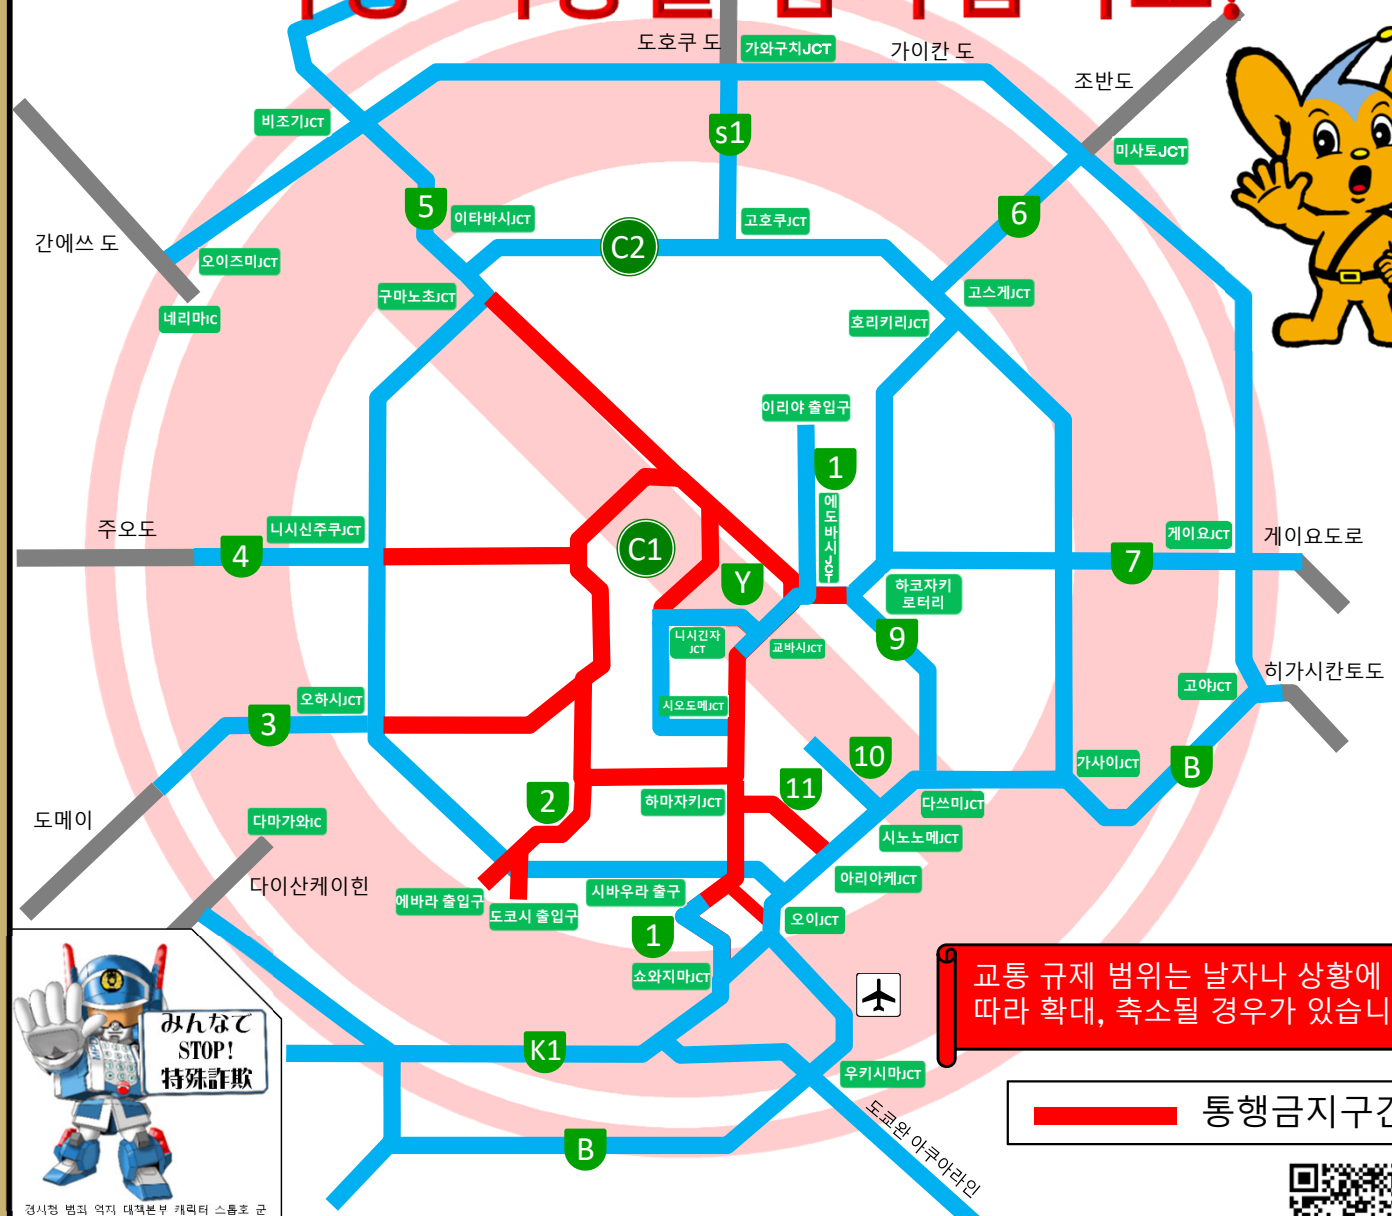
도호쿠 도
가와구치JCT
가이칸 도
조반도
비조기JCT
S1
미사토JCT
5
이타바시JCT
고호쿠JCT
C2
6
간에쓰 도
오이즈미JCT
구마노초JCT
고스게JCT
네리마IC
호리키리JCT
이리야 출입구
1
에도바시JCT
주오도
니시신주쿠JCT
C1
게이요JCT
게이요도로
4
Y
7
하코자키 로터리
9
니시긴자 JCT
교바시JCT
히가시칸토도
오하시JCT
고야JCT
3
시오도메JCT
10
가사이JCT
B
도메이
2
11
하마자키JCT
다쓰미JCT
다마가와IC
시노노메JCT
다이산케이힌
에바라 출입구
시바우라 출구
아리아케JCT
도코시 출입구
1
오이JCT
쇼와지마JCT
교통 규제 범위는 날자나 상황에 따라 확대, 축소될 경우가 있습니
みんなで STOP! 特殊詐欺
K1
우키시마JCT
통행금지구간
B
도쿄완 아쿠아라인
경시청 범죄 억지 대책본부 캐릭터 스톱호 군